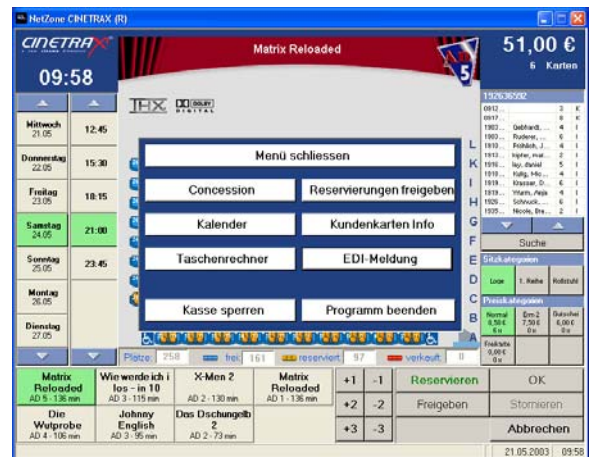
NetZone CINETRAX (R)

CINETRAX

09:58

Matrix Reloaded

51,00 €
6 Karten

Mittwoch 21.05
12:45
Donnerstag 22.05
15:30
Freitag 23.05
18:15
Samstag 24.05
21:00
Sonntag 25.05
23:45
Montag 26.05
Dienstag 27.05

THX DOLBY DIGITAL

Menü schliessen
Concession
Reservierungen freigeben
Kalender
Kundenkarten Info
Taschenrechner
EDI-Meldung
Kasse sperren
Programm beenden

L K I H G F E D C B A

Plätze: 258 frei: 161 reserviert: 97 verkauft: 0

192636502
0912...
0917...
1903... Gebhardt, ...
1906... Ruderer, ...
1906... Fröhlich, J...
1913... Kipfer, mat...
1916... Ivy, daniel
1916... Kittig, Mic...
1919... Krauser, D...
1919... Yriarn, Anja
1926... Schnuck, ...
1935... Nicole, Bra...

Suche

Sitzkategorien
Loge | 1. Reihe | Rollstuhl

Preiskategorien
Normal 8,50 € 6 x | Erm 2 7,50 € 0 x | Gutschei 6,00 € 0 x
Freikarte 0,00 € 0 x

Matrix Reloaded AD 5 - 136 min
Wie werde ich i los - in 10 AD 3 - 115 min
X-Men 2 AD 2 - 130 min
Matrix Reloaded AD 1 - 136 min
Die Wutprobe AD 4 - 106 min
Johnny English AD 3 - 95 min
Das Dschungelb 2 AD 2 - 73 min

+1 -1
+2 -2
+3 -3

Reservieren
OK
Freigeben
Stornieren
Abbrechen

21.05.2003 09:58